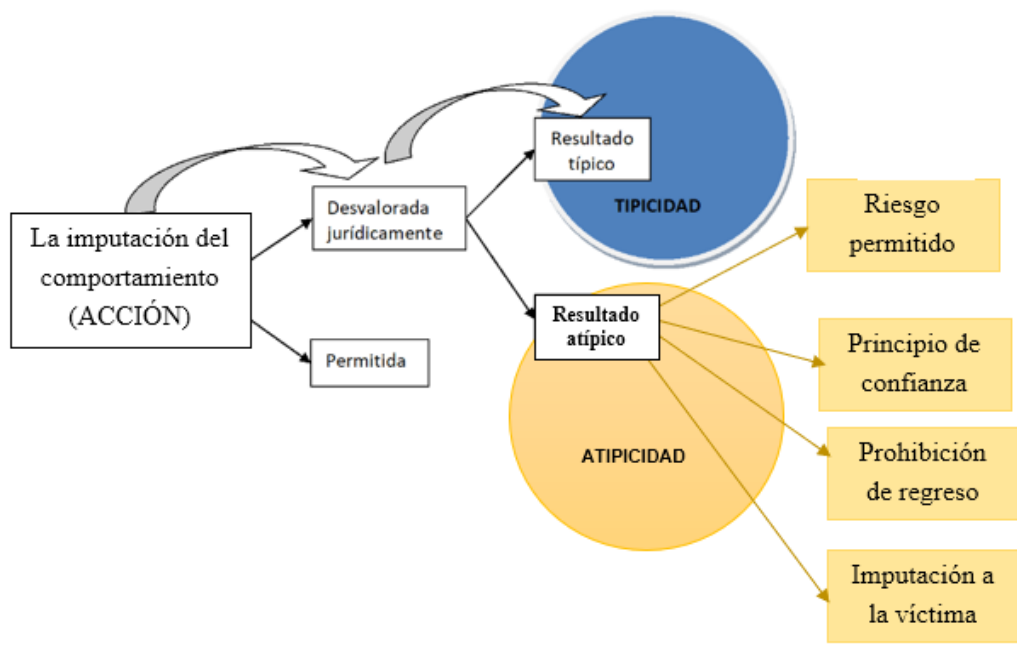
La imputación del comportamiento (ACCIÓN)

Desvalorada jurídicamente

Permitida

Resultado típico

TIPICIDAD

Resultado atípico

ATIPICIDAD

Riesgo permitido

Principio de confianza

Prohibición de regreso

Imputación a la víctima